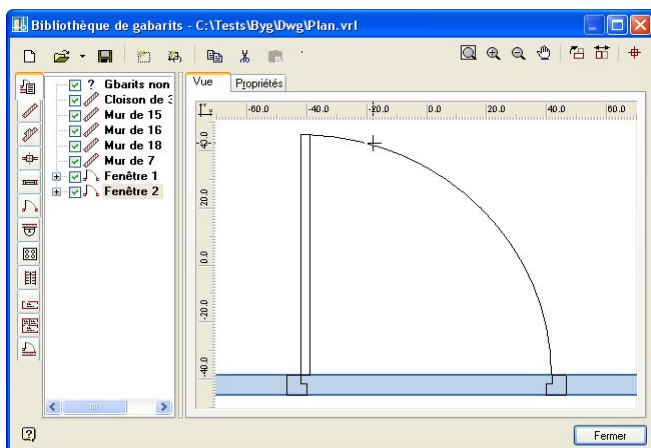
Bibliothèque de gabarits - C:\Tests\Byg\Dwg\Plan.vrl

? Gbarits non
Cloison de 3
Mur de 15
Mur de 16
Mur de 18
Mur de 7
Fenêtre 1
Fenêtre 2

Vue
Propriétés

-60.0
-40.0
-20.0
0.0
20.0
40.0
60.0

40.0
20.0
0.0
-20.0
-40.0

?

Fermer